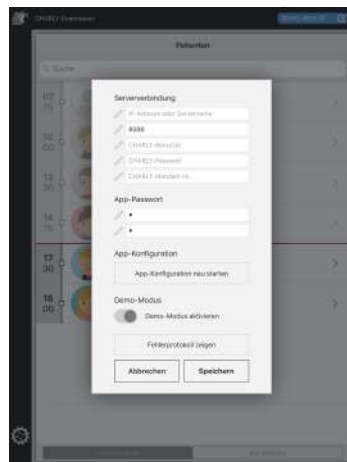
CHARLY Erinnerer

Patienten

Suche

07

10 00

13 00

14

17 30

18 00

Serververbindung

IP-Adresse oder Servername

8088

CHARLY-Benutzer

CHARLY-Passwort

CHARLY-Mandant-Nr.

App-Passwort

•

•

App-Konfiguration

App-Konfiguration neu starten

Demo-Modus

Demo-Modus aktivieren

Fehlerprotokoll zeigen

Abbrechen

Speichern